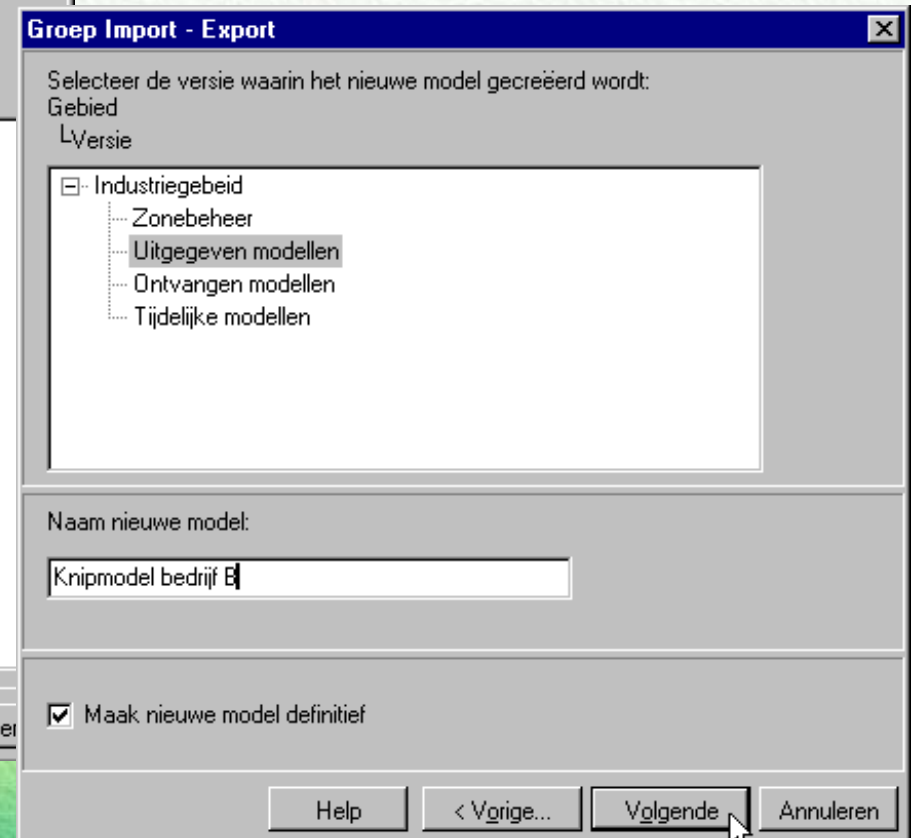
Groep Import - Export

Selecteer de versie waarin het nieuwe model gecreëerd wordt:
Gebied
└Versie

Industriegebied
Zonebeheer
Uitgegeven modellen
Ontvangen modellen
Tijdelijke modellen

Naam nieuwe model:

Knipmodel bedrijf B

Maak nieuwe model definitief

er

Help
< Vorige...
Volgende
Annuleren